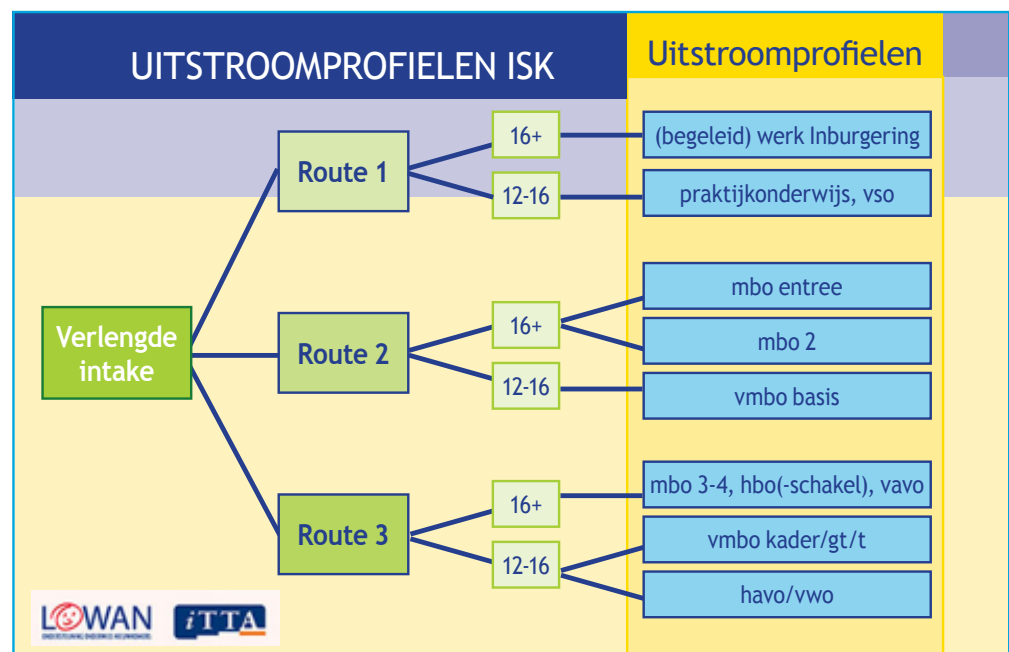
UITSTROOMPROFIELEN ISK

Uitstroomprofielen

Verlengde intake

Route 1

16+

(begeleid) werk Inburgering

12-16

praktijkonderwijs, vso

Route 2

16+

mbo entree

mbo 2

12-16

vmbo basis

Route 3

16+

mbo 3-4, hbo(-schakel), vavo

12-16

vmbo kader/gt/t

havo/vwo

LOWAN

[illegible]

iTTA